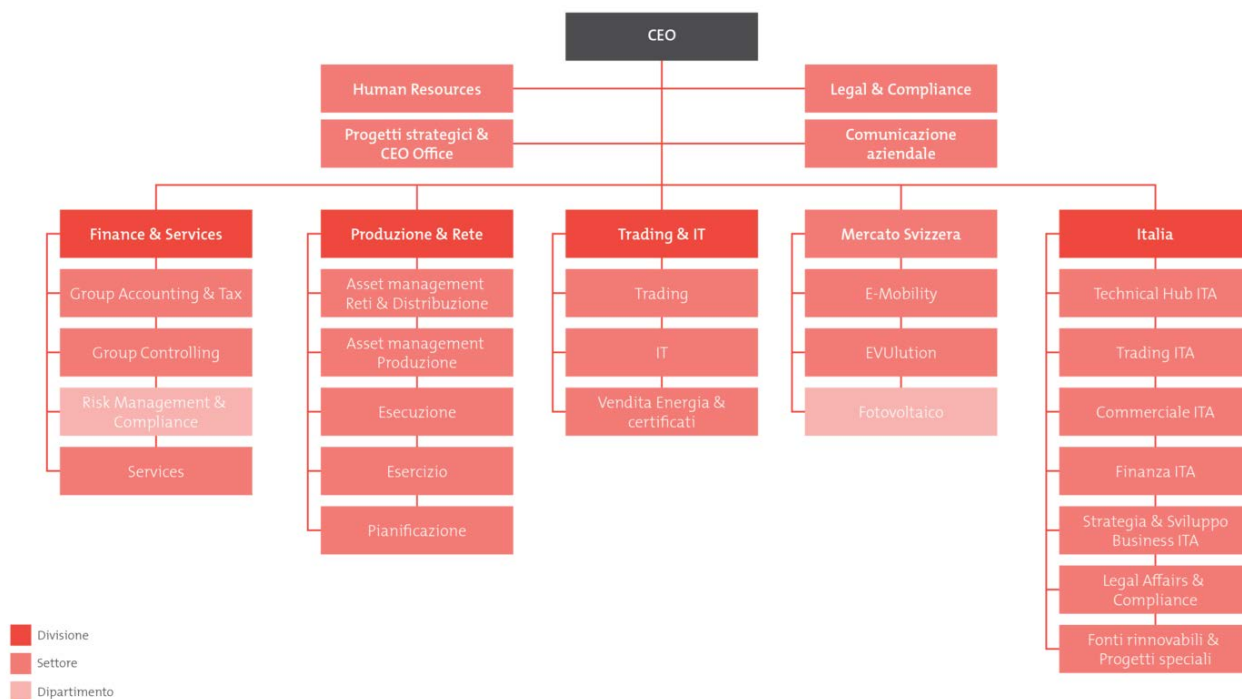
CEO

Human Resources

Legal & Compliance

Progetti strategici & CEO Office

Comunicazione aziendale

Finance & Services

Group Accounting & Tax

Group Controlling

Risk Management & Compliance

Services

Produzione & Rete

Asset management Reti & Distribuzione

Asset management Produzione

Esecuzione

Esercizio

Pianificazione

Trading & IT

Trading

IT

Vendita Energia & certificati

Mercato Svizzera

E-Mobility

EVUlution

Fotovoltaico

Italia

Technical Hub ITA

Trading ITA

Commerciale ITA

Finanza ITA

Strategia & Sviluppo Business ITA

Legal Affairs & Compliance

Fonti rinnovabili & Progetti speciali

Divisione

Settore

Dipartimento